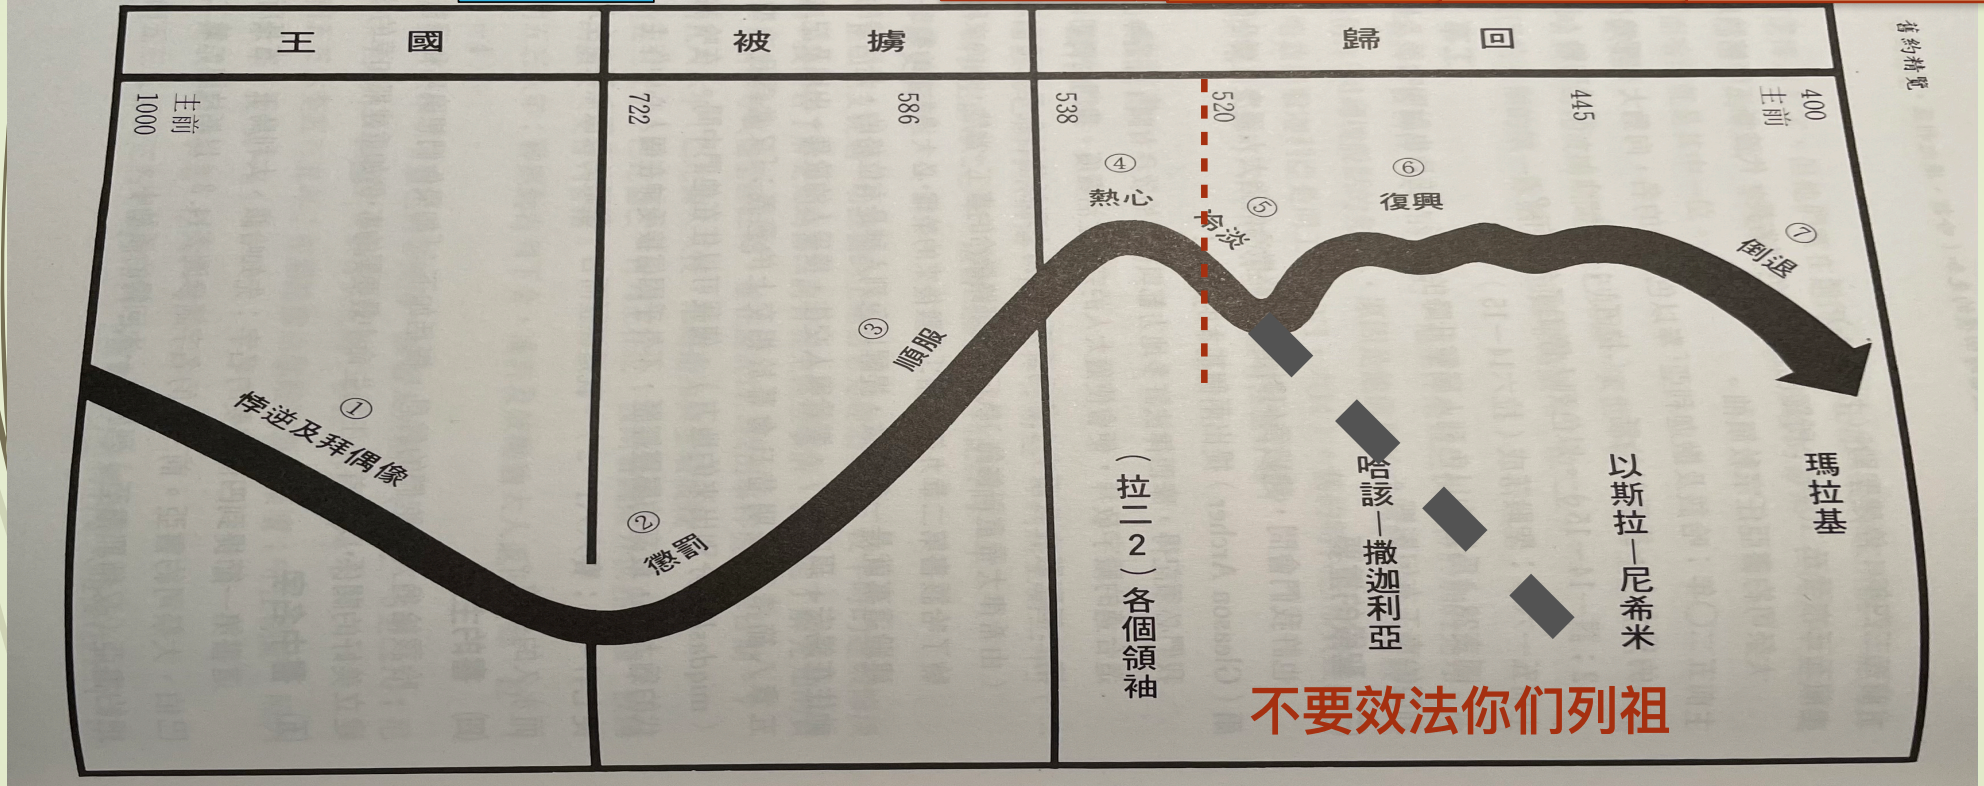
舊約精覽

| 王國 | 被擄 | 歸回 |
|---|---|---|

主前 1000

722

586

538

520

445

主前 400

① 悖逆及拜偶像

② 懲罰

③ 順服

④ 熱心

⑤ 冷淡

⑥ 復興

⑦ 倒退

（拉二2）各個領袖

哈該—撒迦利亞

以斯拉—尼希米

瑪拉基

不要效法你们列祖